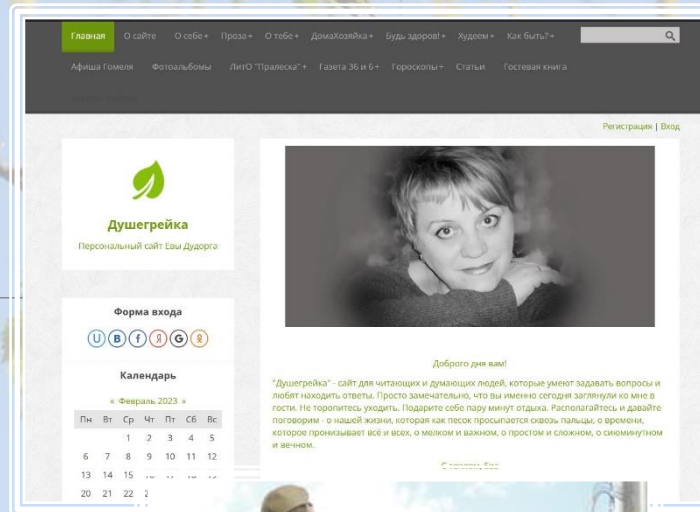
Главная О сайте О себе + Проза + О тебе + ДомаХозяйка + Будь здоров! + Худеем + Как быть? +

Афиша Гомеля Фотоальбомы ЛитО "Пралеска" + Газета 36 и 6 + Гороскопы + Статьи Гостевая книга

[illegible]

Регистрация | Вход

Душегрейка

Персональный сайт Евы Дудорго

Форма входа

U B f Я G Ж

Календарь

« Февраль 2023 »

| Пн | Вт | Ср | Чт | Пт | Сб | Вс |
|---|---|---|---|---|---|---|
| | | 1 | 2 | 3 | 4 | 5 |
| 6 | 7 | 8 | 9 | 10 | 11 | 12 |
| 13 | 14 | 15 | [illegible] | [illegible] | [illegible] | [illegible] |
| 20 | 21 | 22 | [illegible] | | | |

Доброго дня вам!

"Душегрейка" - сайт для читающих и думающих людей, которые умеют задавать вопросы и любят находить ответы. Просто замечательно, что вы именно сегодня заглянули ко мне в гости. Не торопитесь уходить. Подарите себе пару минут отдыха. Располагайтесь и давайте поговорим - о нашей жизни, которая как песок просыпается сквозь пальцы, о времени, которое пронизывает всё и всех, о мелком и важном, о простом и сложном, о сиюминутном и вечном.

С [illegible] Ева